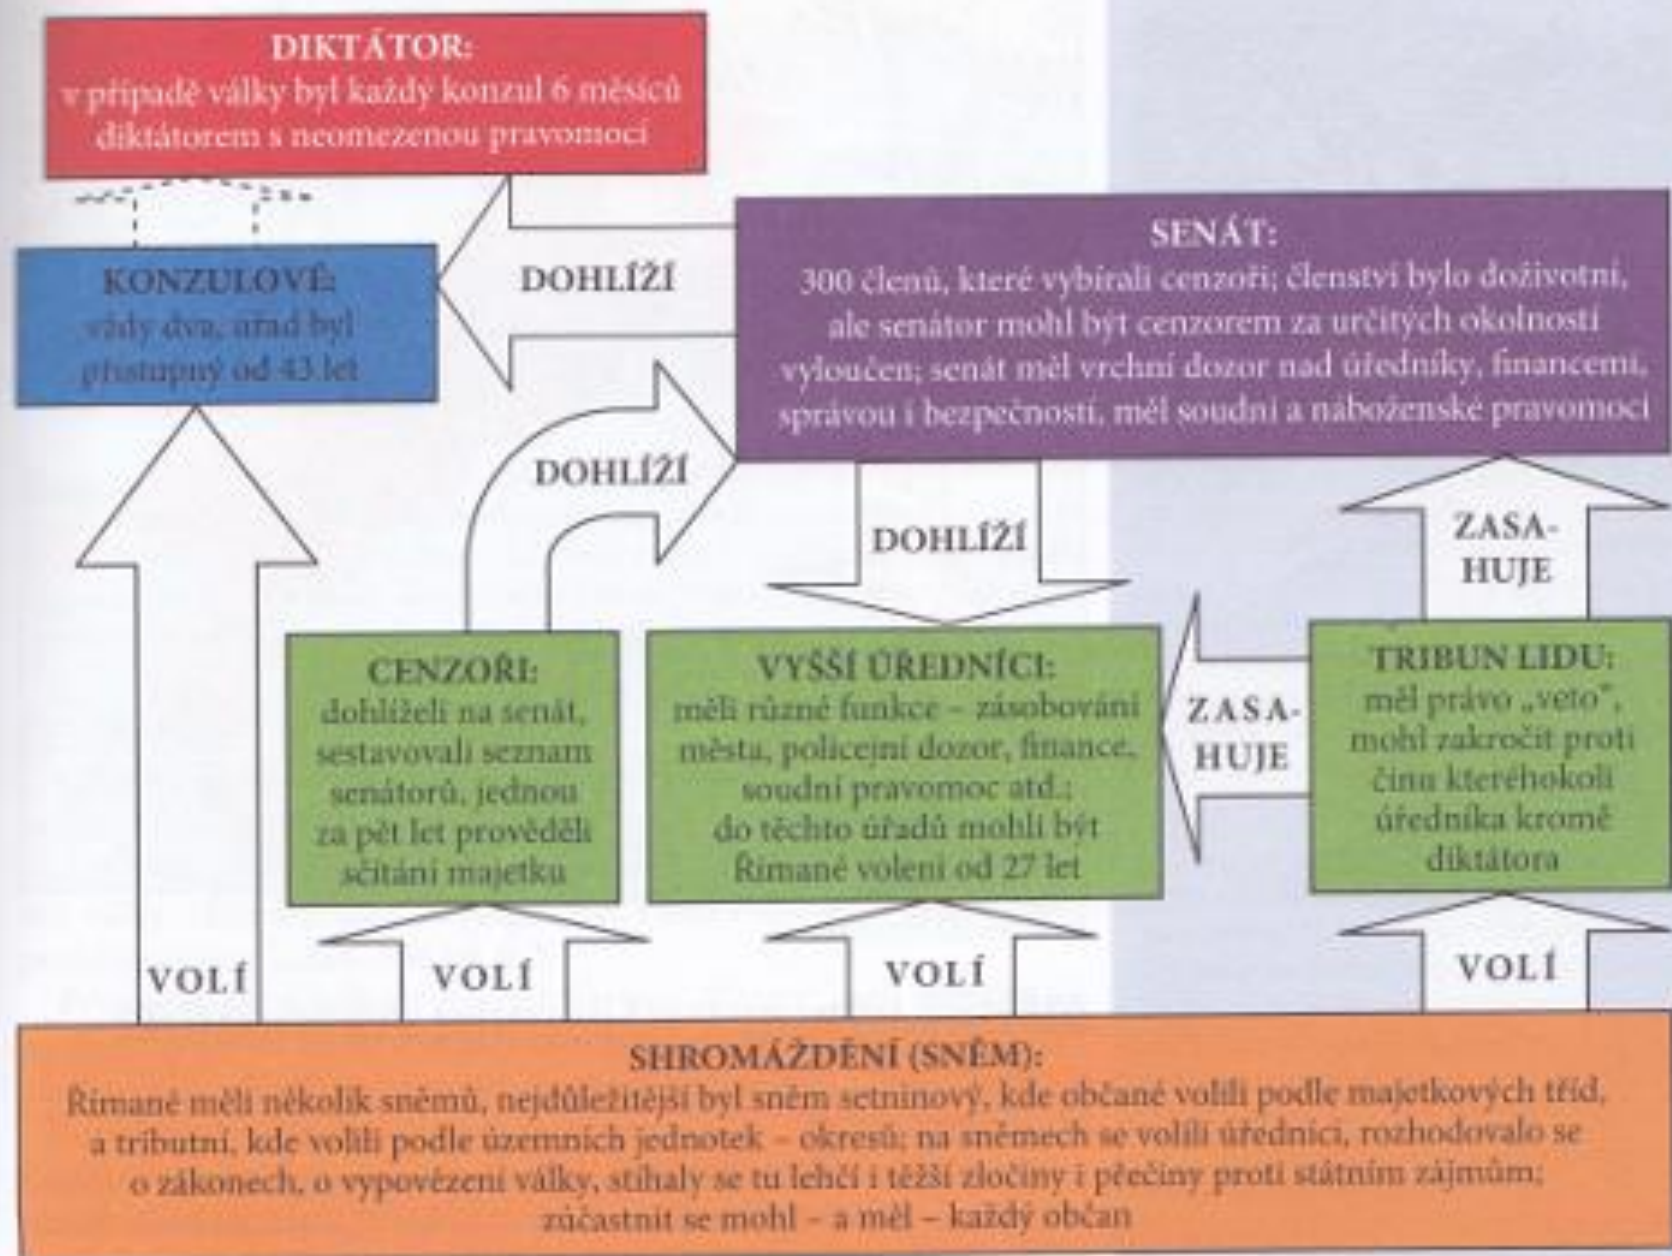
DIKTÁTOR:
v případě války byl každý konzul 6 měsíců diktátorem s neomezenou pravomocí

KONZULOVÉ:
vždy dva; úřad byl přístupný od 43 let

DOHLÍŽÍ

SENÁT:
300 členů, které vybírali cenzoři; členství bylo doživotní, ale senátor mohl být cenzorem za určitých okolností vyloučen; senát měl vrchní dozor nad úředníky, financemi, správou i bezpečností, měl soudní a náboženské pravomoci

DOHLÍŽÍ

DOHLÍŽÍ

ZASA-HUJE

CENZOŘI:
dohlíželi na senát, sestavovali seznam senátorů, jednou za pět let prováděli sčítání majetku

VYŠŠÍ ÚŘEDNÍCI:
měli různé funkce – zásobování města, policejní dozor, finance, soudní pravomoc atd.; do těchto úřadů mohli být Římané voleni od 27 let

ZASA-HUJE

TRIBUN LIDU:
měl právo „veto", mohl zakročit proti činu kteréhokoli úředníka kromě diktátora

VOLÍ

VOLÍ

VOLÍ

VOLÍ

SHROMÁŽDĚNÍ (SNĚM):
Římané měli několik sněmů, nejdůležitější byl sněm setninový, kde občané volili podle majetkových tříd, a tributní, kde volili podle územních jednotek – okresů; na sněmech se volili úředníci, rozhodovalo se o zákonech, o vypovězení války, stíhaly se tu lehčí i těžší zločiny i přečiny proti státním zájmům; zúčastnit se mohl – a měl – každý občan